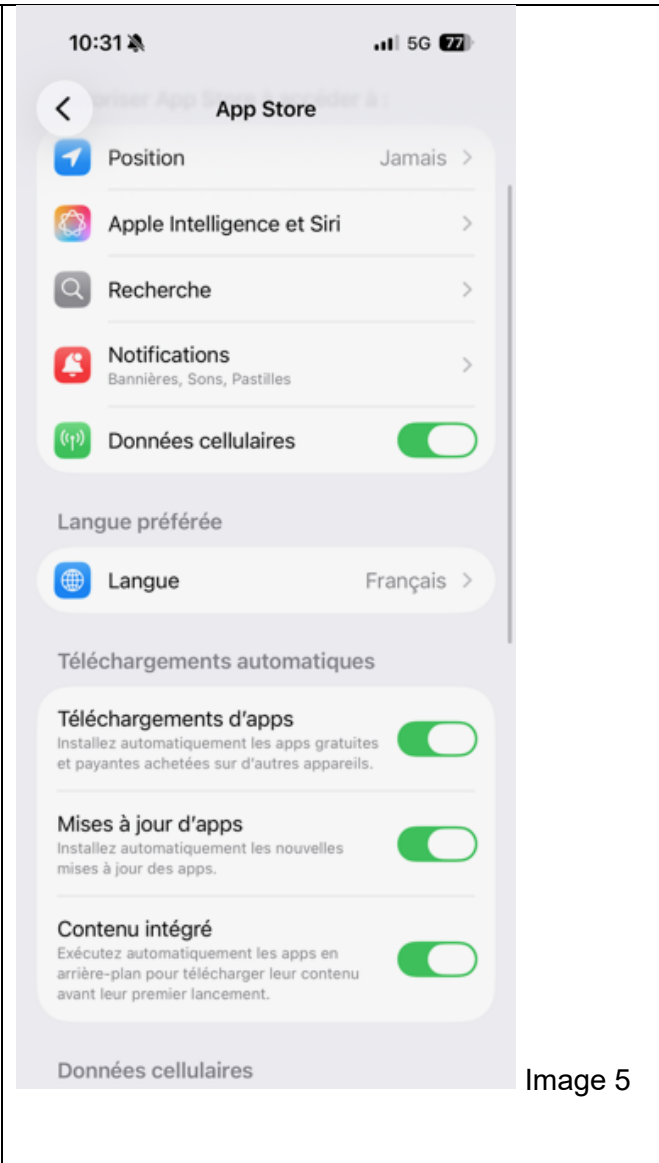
10:31
5G 77

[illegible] App Store à accéder à :
App Store

Position
Jamais

Apple Intelligence et Siri

Recherche

Notifications
Bannières, Sons, Pastilles

Données cellulaires

Langue préférée

Langue
Français

Téléchargements automatiques

Téléchargements d'apps
Installez automatiquement les apps gratuites et payantes achetées sur d'autres appareils.

Mises à jour d'apps
Installez automatiquement les nouvelles mises à jour des apps.

Contenu intégré
Exécutez automatiquement les apps en arrière-plan pour télécharger leur contenu avant leur premier lancement.

Données cellulaires

Image 5